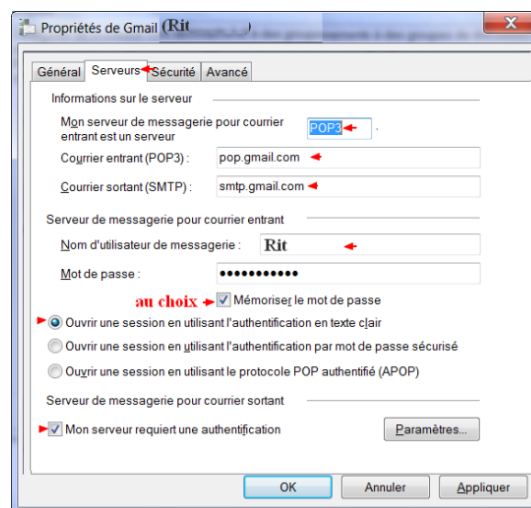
Propriétés de Gmail (Rit

Général | Serveurs | Sécurité | Avancé

Informations sur le serveur

Mon serveur de messagerie pour courrier entrant est un serveur POP3 .

Courrier entrant (POP3) : pop.gmail.com

Courrier sortant (SMTP) : smtp.gmail.com

Serveur de messagerie pour courrier entrant

Nom d'utilisateur de messagerie : Rit

Mot de passe : ●●●●●●●●●●●

au choix Mémoriser le mot de passe

Ouvrir une session en utilisant l'authentification en texte clair

Ouvrir une session en utilisant l'authentification par mot de passe sécurisé

Ouvrir une session en utilisant le protocole POP authentifié (APOP)

Serveur de messagerie pour courrier sortant

Mon serveur requiert une authentification

Paramètres...

OK | Annuler | Appliquer